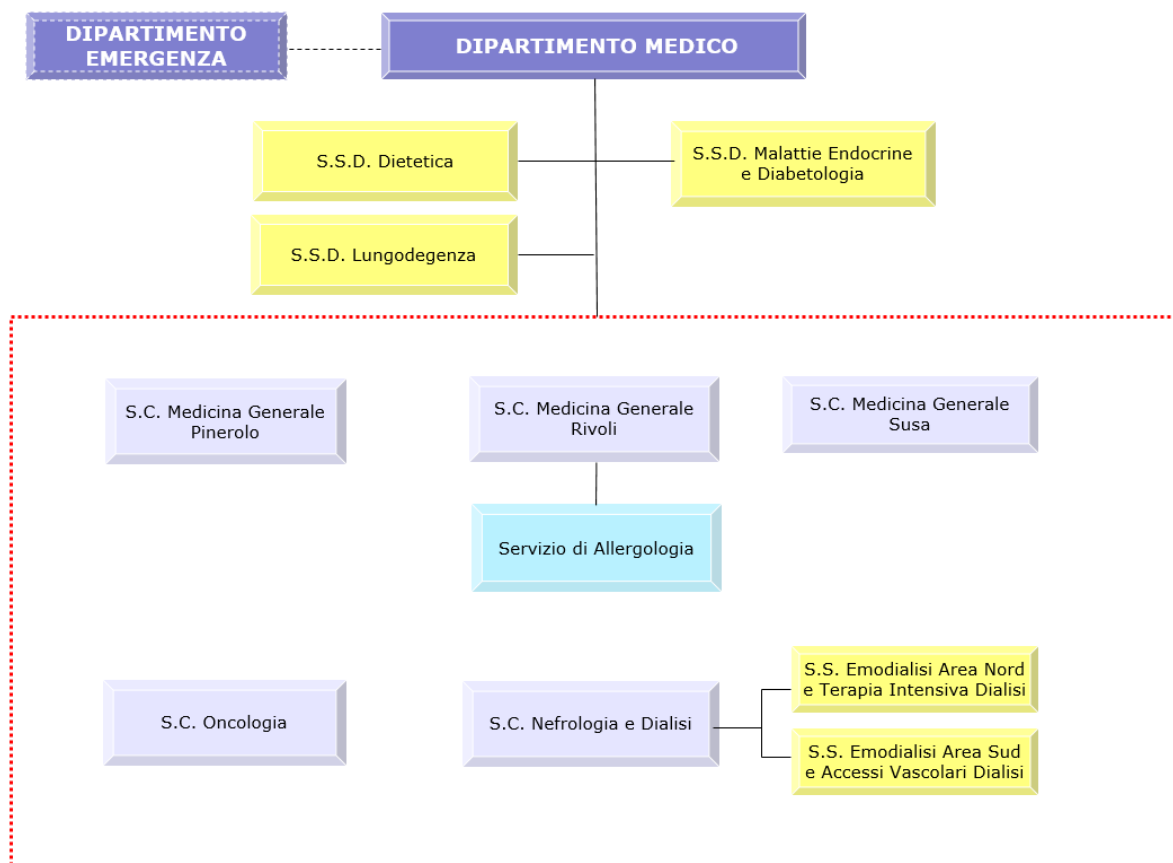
DIPARTIMENTO EMERGENZA

DIPARTIMENTO MEDICO

S.S.D. Dietetica

S.S.D. Malattie Endocrine e Diabetologia

S.S.D. Lungodegenza

S.C. Medicina Generale Pinerolo

S.C. Medicina Generale Rivoli

S.C. Medicina Generale Susa

Servizio di Allergologia

S.C. Oncologia

S.C. Nefrologia e Dialisi

S.S. Emodialisi Area Nord e Terapia Intensiva Dialisi

S.S. Emodialisi Area Sud e Accessi Vascolari Dialisi